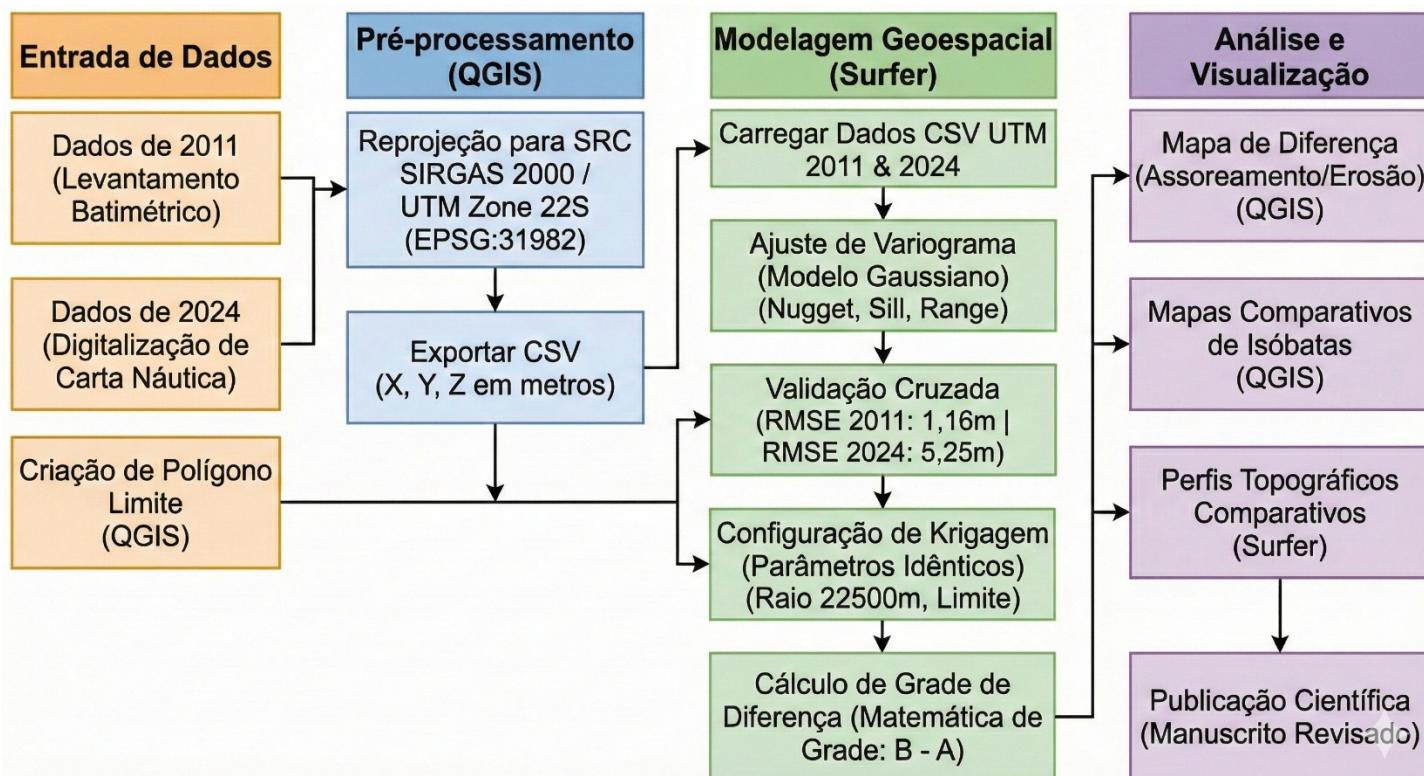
Entrada de Dados

Dados de 2011 (Levantamento Batimétrico)

Dados de 2024 (Digitalização de Carta Náutica)

Criação de Polígono Limite (QGIS)

Pré-processamento (QGIS)

Reprojeção para SRC SIRGAS 2000 / UTM Zone 22S (EPSG:31982)

Exportar CSV (X, Y, Z em metros)

Modelagem Geoespacial (Surfer)

Carregar Dados CSV UTM 2011 & 2024

Ajuste de Variograma (Modelo Gaussiano) (Nugget, Sill, Range)

Validação Cruzada (RMSE 2011: 1,16m | RMSE 2024: 5,25m)

Configuração de Krigagem (Parâmetros Idênticos) (Raio 22500m, Limite)

Cálculo de Grade de Diferença (Matemática de Grade: B - A)

Análise e Visualização

Mapa de Diferença (Assoreamento/Erosão) (QGIS)

Mapas Comparativos de Isóbatas (QGIS)

Perfis Topográficos Comparativos (Surfer)

Publicação Científica (Manuscrito Revisado)